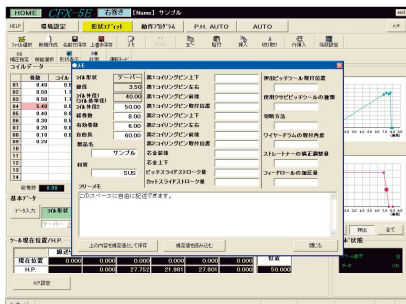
HOME CFX-5E 右巻き [Name] サンプル

HELP 機種設定 形状エディット 動作プログラム P.H. AUTO AUTO

ファイル選択 新規作成 名前付け保存 上書き保存

補正指定 展開指定 形状表示 計算 選択モード

コイルデータ

| 番号 | コイル |
|---|---|
| 01 | 0.40 |
| 02 | 0.50 |
| 03 | 0.50 |
| 04 | 0.40 |
| 05 | 0.30 |
| 06 | 0.30 |
| 07 | 0.20 |
| 08 | 0.10 |
| 09 | 0.10 |
| 10 | |
| 11 | |
| 12 | |
| 13 | |
| 14 | |

総巻数 8.00

基本データ

データ入力 コイル形状

コイル形状 テーパー
線径 3.50
コイル外径1(コイル基準径) 40.00
コイル外径2 50.00
総巻数 8.00
有効巻数 6.00
自由長 60.00
製品名 サンプル
材質 SUS

フリーメモ
このスペースに自由に記述できます。

第1コイリングピン上下
第1コイリングピン左右
第1コイリングピン前後
第1コイリングピン取付位置
第2コイリングピン上下
第2コイリングピン左右
第2コイリングピン前後
第2コイリングピン取付位置
芯金前後
芯金上下
ピッチスライドストローク量
カットスライドストローク量

使用ピッチツール取付位置
使用クサビピッチツールの種類
切断方法
ワイヤーテンルの取付角度
ストレートナーの矯正調整量
フィードロールの溝溝量

上の内容を構造通りに保存 構造値を読み込む 閉じる

ツール現在位置/H.P.

現在位置 0.000 0.000 0.000 0.000 0.000 0.000
H.P. 0.000 27.752 21.981 27.801 0.000

状態
送り 50.000

H.P.設定

押出 全て